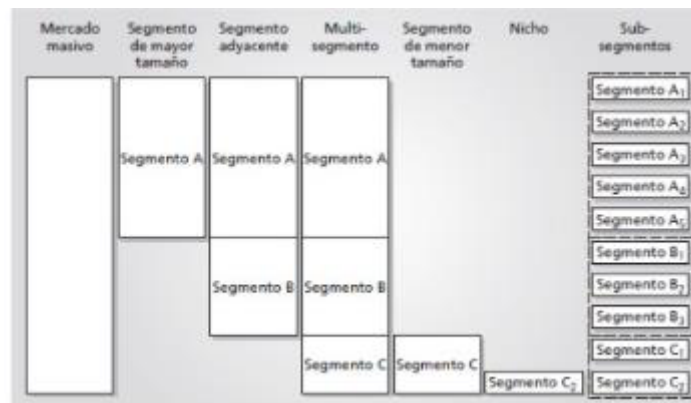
Mercado masivo

Segmento de mayor tamaño

Segmento adyacente

Multi-segmento

Segmento de menor tamaño

Nicho

Sub-segmentos

Segmento A

Segmento A

Segmento A

Segmento B

Segmento B

Segmento C

Segmento C

Segmento $C_2$

Segmento $A_1$
Segmento $A_2$
Segmento $A_3$
Segmento $A_4$
Segmento $A_5$
Segmento $B_1$
Segmento $B_2$
Segmento $B_3$
Segmento $C_1$
Segmento $C_2$